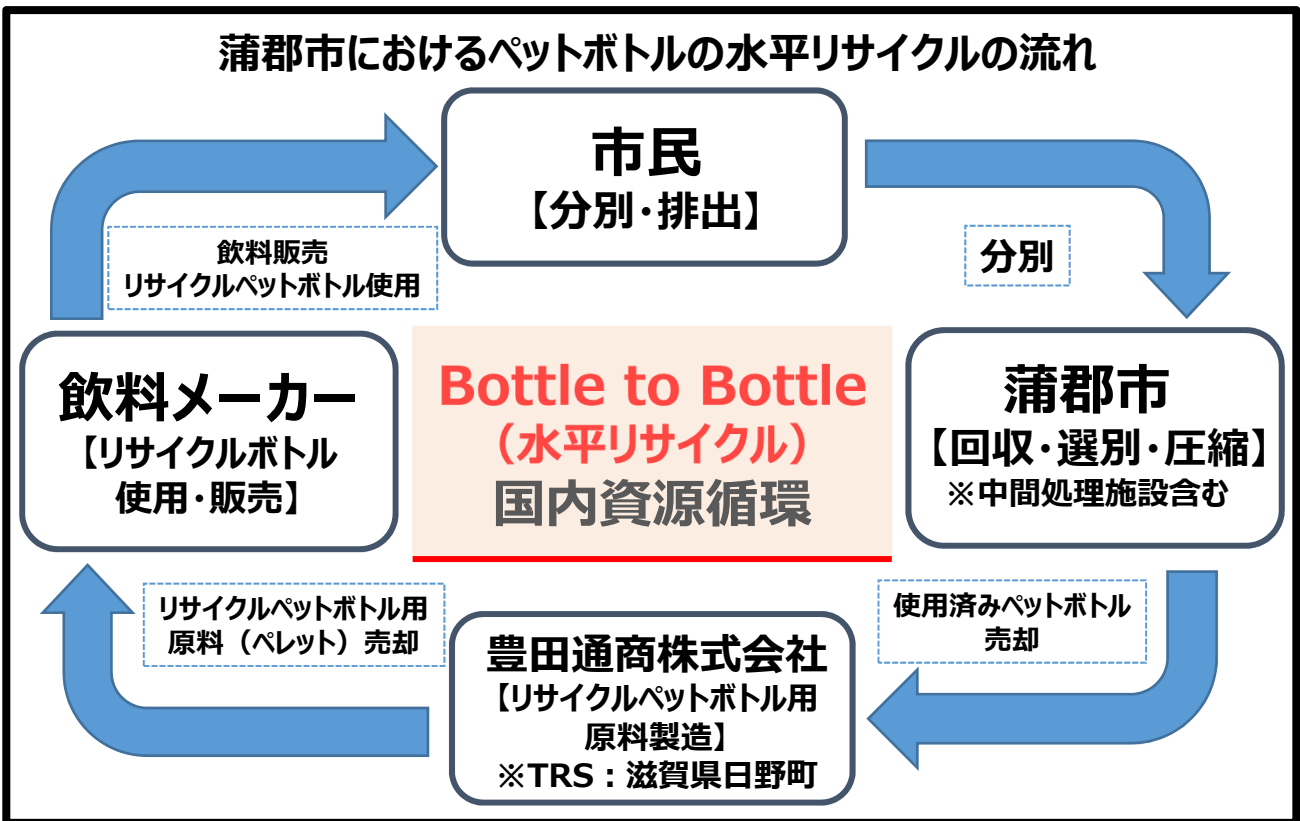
蒲郡市におけるペットボトルの水平リサイクルの流れ

市民
【分別・排出】

分別

蒲郡市
【回収・選別・圧縮】
※中間処理施設含む

使用済みペットボトル
売却

豊田通商株式会社
【リサイクルペットボトル用
原料製造】
※TRS：滋賀県日野町

リサイクルペットボトル用
原料（ペレット）売却

飲料メーカー
【リサイクルボトル
使用・販売】

飲料販売
リサイクルペットボトル使用

Bottle to Bottle
（水平リサイクル）
国内資源循環